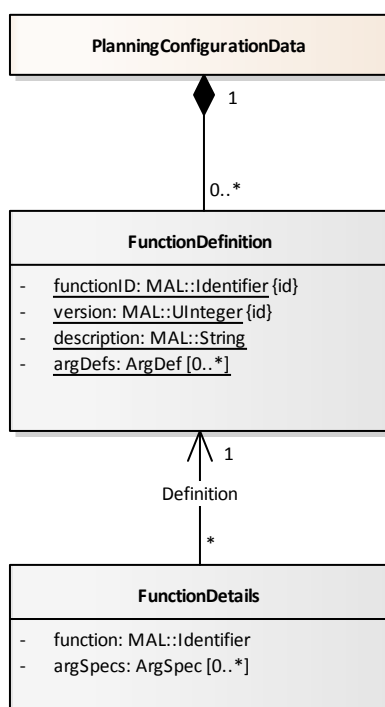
PlanningConfigurationData

1

0..*

FunctionDefinition

- functionID: MAL::Identifier {id}
- version: MAL::UInteger {id}
- description: MAL::String
- argDefs: ArgDef [0..*]

1

Definition

*

FunctionDetails

- function: MAL::Identifier
- argSpecs: ArgSpec [0..*]